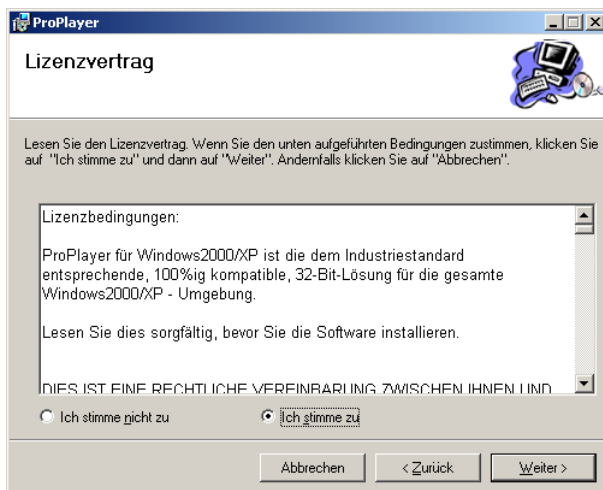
ProPlayer

Lizenzvertrag

Lesen Sie den Lizenzvertrag. Wenn Sie den unten aufgeführten Bedingungen zustimmen, klicken Sie auf "Ich stimme zu" und dann auf "Weiter". Andernfalls klicken Sie auf "Abbrechen".

Lizenzbedingungen:

ProPlayer für Windows2000/XP ist die dem Industriestandard entsprechende, 100%ig kompatible, 32-Bit-Lösung für die gesamte Windows2000/XP - Umgebung.

Lesen Sie dies sorgfältig, bevor Sie die Software installieren.

DIES IST EINE RECHTLICHE VEREINBARUNG ZWISCHEN IHNEN UND

Ich stimme nicht zu

Ich stimme zu

Abbrechen

< Zurück

Weiter >